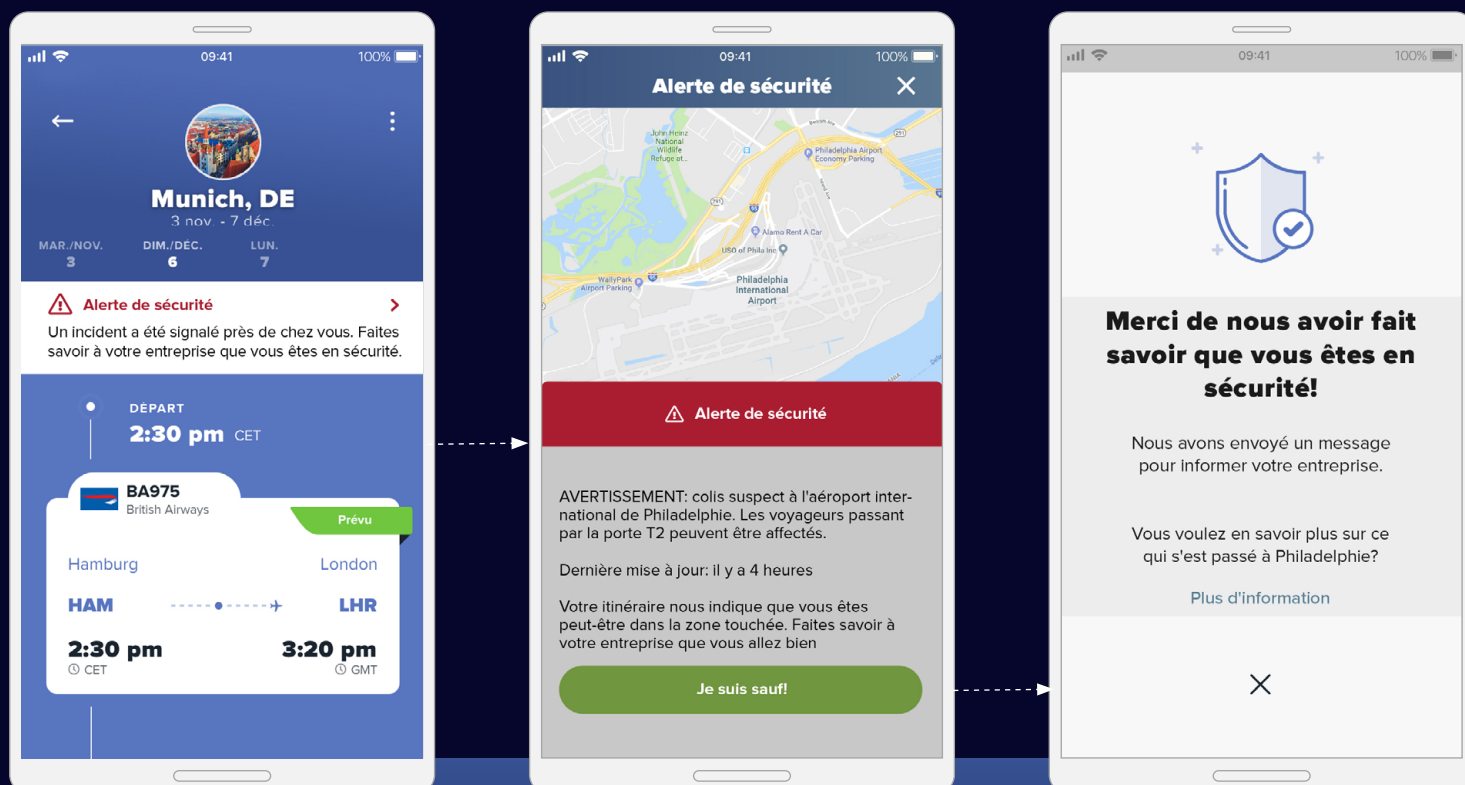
09:41
100%

Munich, DE
3 nov. - 7 déc.

MAR./NOV.
3
DIM./DEC.
6
LUN.
7

Alerte de sécurité
Un incident a été signalé près de chez vous. Faites savoir à votre entreprise que vous êtes en sécurité.

DÉPART
2:30 pm CET

BA975
British Airways
Prévu

Hamburg
London
HAM
LHR
2:30 pm
CET
3:20 pm
GMT

09:41
100%
Alerte de sécurité

John Heinz National Wildlife Refuge at...
Philadelphia Airport Economy Parking
Alamo Rent A Car
USO of Phila Inc
WallyPark Airport Parking
Philadelphia International Airport

Alerte de sécurité

AVERTISSEMENT: colis suspect à l'aéroport international de Philadelphie. Les voyageurs passant par la porte T2 peuvent être affectés.

Dernière mise à jour: il y a 4 heures

Votre itinéraire nous indique que vous êtes peut-être dans la zone touchée. Faites savoir à votre entreprise que vous allez bien

Je suis sauf!

09:41
100%

Merci de nous avoir fait savoir que vous êtes en sécurité!

Nous avons envoyé un message pour informer votre entreprise.

Vous voulez en savoir plus sur ce qui s'est passé à Philadelphie?

Plus d'information